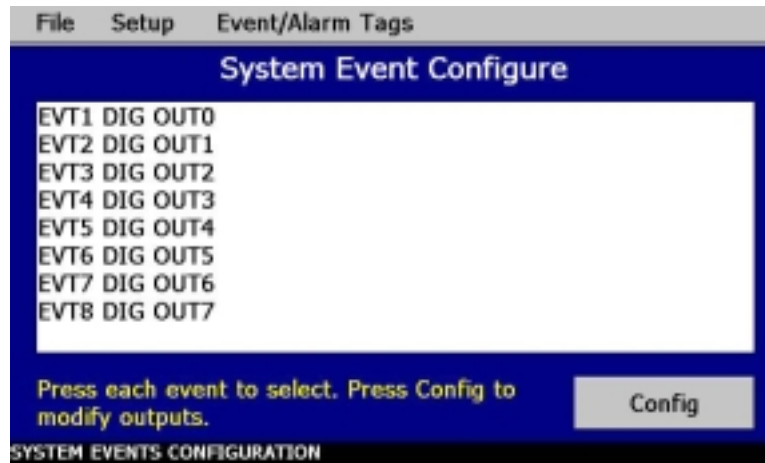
File Setup Event/Alarm Tags

System Event Configure

EVT1 DIG OUT0
EVT2 DIG OUT1
EVT3 DIG OUT2
EVT4 DIG OUT3
EVT5 DIG OUT4
EVT6 DIG OUT5
EVT7 DIG OUT6
EVT8 DIG OUT7

Press each event to select. Press Config to modify outputs.

Config

SYSTEM EVENTS CONFIGURATION